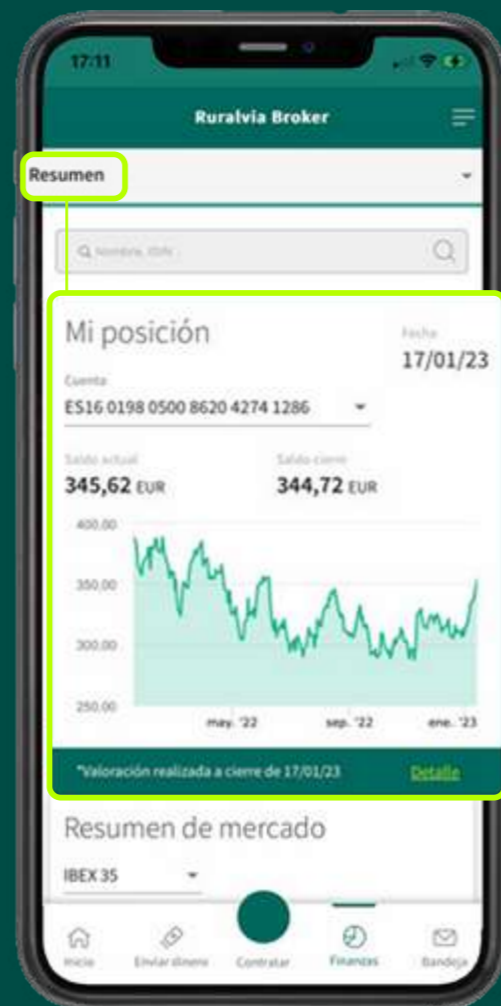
17:11

Ruralvia Broker

Resumen

Nombre, ISIN

Mi posición

Fecha
17/01/23

Cuenta
ES16 0198 0500 8620 4274 1286

Saldo actual
345,62 EUR

Saldo cierre
344,72 EUR

400,00
350,00
300,00
250,00

may. '22
sep. '22
ene. '23

*Valoración realizada a cierre de 17/01/23

Detalle

Resumen de mercado

IBEX 35

Inicio
Enviar dinero
Contratar
Finanzas
Bandeja